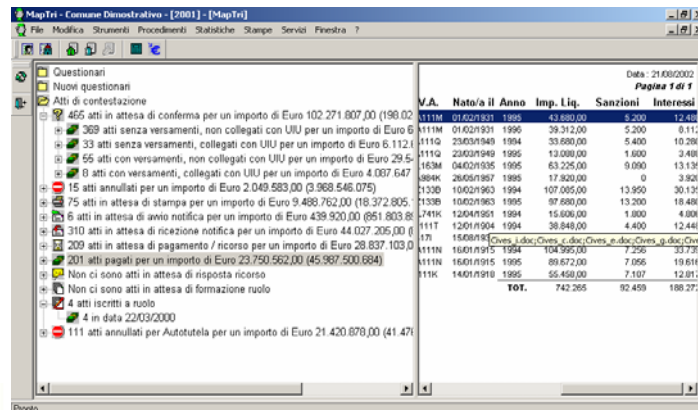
MapTri - Comune Dimostrativo - [2001] - [MapTri]

File Modifica Strumenti Procedimenti Statistiche Stampe Servizi Finestra ?

Questionari
Nuovi questionari
Atti di contestazione
465 atti in attesa di conferma per un importo di Euro 102.271.807,00 (198.02
369 atti senza versamenti, non collegati con UIU per un importo di Euro 6
33 atti senza versamenti, collegati con UIU per un importo di Euro 6.112.
55 atti con versamenti, non collegati con UIU per un importo di Euro 29.5
8 atti con versamenti, collegati con UIU per un importo di Euro 4.087.547
15 atti annullati per un importo di Euro 2.049.583,00 (3.968.546.075)
75 atti in attesa di stampa per un importo di Euro 9.488.762,00 (18.372.805.
6 atti in attesa di avvio notifica per un importo di Euro 439.920,00 (851.803.8
310 atti in attesa di ricezione notifica per un importo di Euro 44.027.205,00 (
209 atti in attesa di pagamento / ricorso per un importo di Euro 28.837.103,0
201 atti pagati per un importo di Euro 23.750.562,00 (45.987.500.684)
Non ci sono atti in attesa di risposta ricorso
Non ci sono atti in attesa di formazione ruolo
4 atti iscritti a ruolo
4 in data 22/03/2000
111 atti annullati per Autotutela per un importo di Euro 21.420.878,00 (41.47

Data : 21/08/2002
Pagina 1 di 1

| V.A. | Nato/a il | Anno | Imp. Liq. | Sanzioni | Interessi |
|---|---|---|---|---|---|
| 111M | 01/02/1931 | 1995 | 43.680,00 | 5.200 | 12.48 |
| 111M | 01/02/1931 | 1996 | 39.312,00 | 5.200 | 0.11 |
| 111Q | 23/03/1949 | 1994 | 33.680,00 | 5.400 | 10.28 |
| 111Q | 23/03/1949 | 1995 | 13.000,00 | 1.600 | 3.48 |
| 163M | 04/02/1935 | 1995 | 63.225,00 | 9.090 | 13.13 |
| 984K | 26/05/1957 | 1995 | 17.920,00 | 0 | 3.92 |
| 133B | 10/02/1963 | 1994 | 107.085,00 | 13.950 | 30.13 |
| 133B | 10/02/1963 | 1995 | 97.680,00 | 13.200 | 18.48 |
| 741K | 12/04/1951 | 1994 | 15.606,00 | 1.800 | 4.80 |
| 111T | 12/01/1904 | 1994 | 38.848,00 | 4.400 | 12.44 |
| 17I | 15/08/193 | Cives_i.doc;Cives_c.doc;Cives_e.doc;Cives_g.doc;Civ | | | |
| 111N | 16/01/1915 | 1994 | 104.995,00 | 7.256 | 33.73 |
| 111N | 16/01/1915 | 1995 | 89.672,00 | 7.056 | 19.61 |
| 11K | 14/01/1918 | 1995 | 55.458,00 | 7.107 | 12.01 |
| | | TOT. | 742.265 | 92.459 | 188.27 |

Pronto